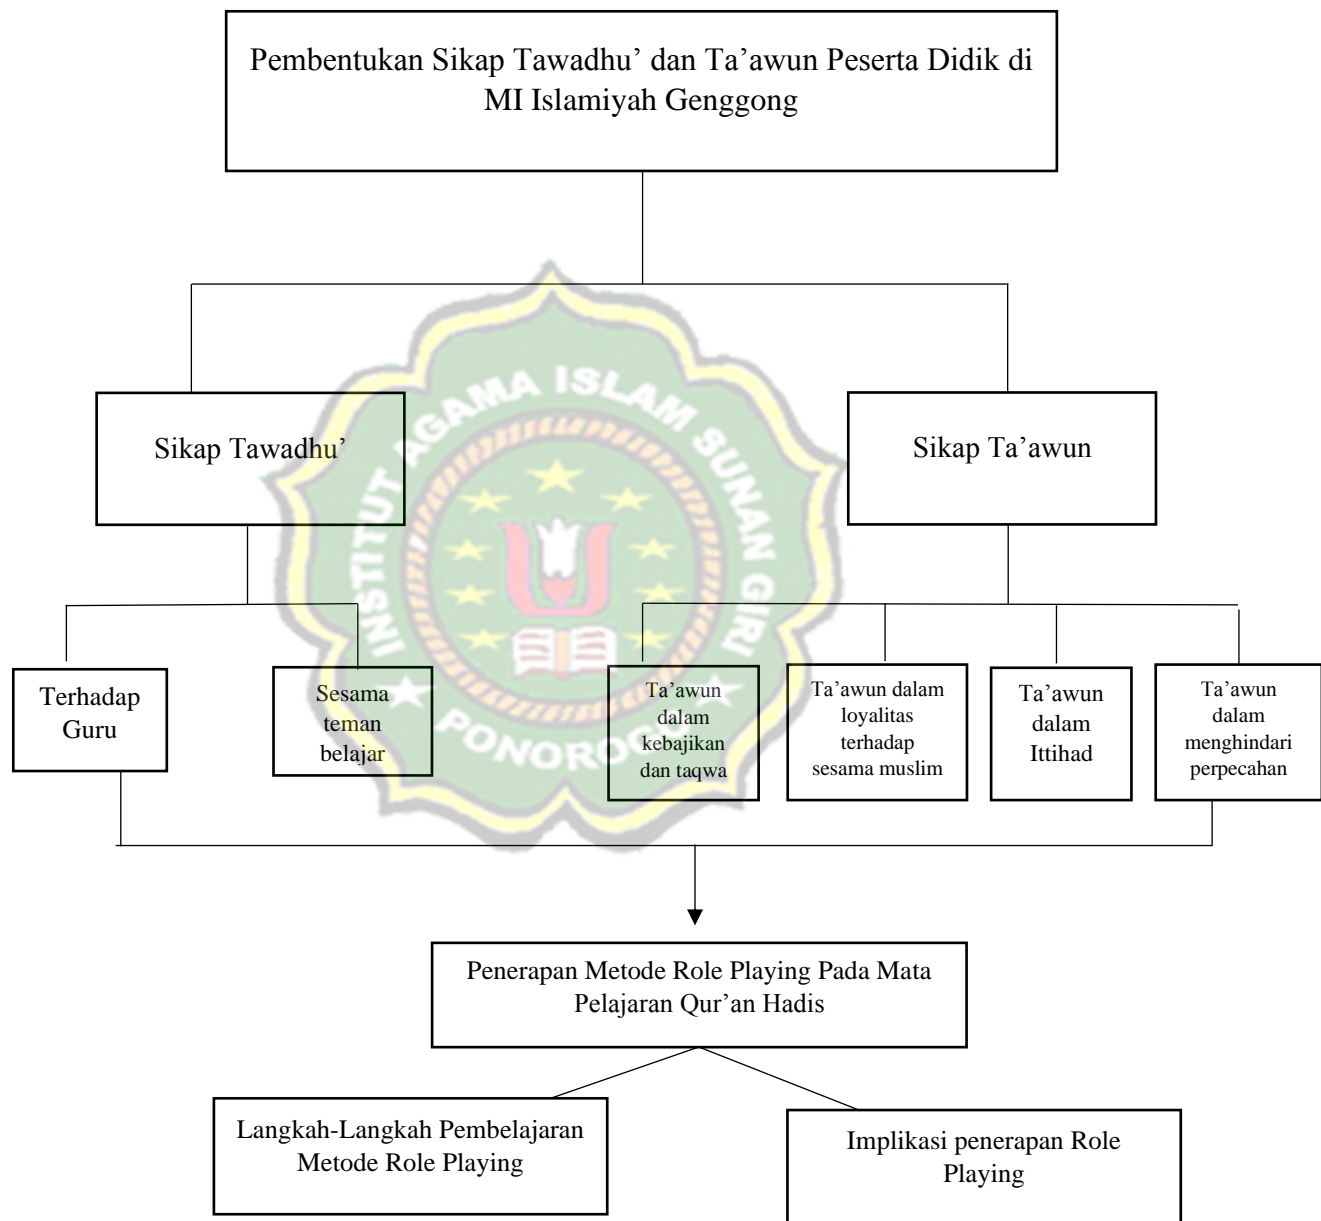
Pembentukan Sikap Tawadhu' dan Ta'awun Peserta Didik di MI Islamiyah Genggong

Sikap Tawadhu'

Sikap Ta'awun

INSTITUT AGAMA ISLAM SUNAN GIRI PONOROGO

Terhadap Guru

Sesama teman belajar

Ta'awun dalam kebajikan dan taqwa

Ta'awun dalam loyalitas terhadap sesama muslim

Ta'awun dalam Ittihad

Ta'awun dalam menghindari perpecahan

Penerapan Metode Role Playing Pada Mata Pelajaran Qur'an Hadis

Langkah-Langkah Pembelajaran Metode Role Playing

Implikasi penerapan Role Playing